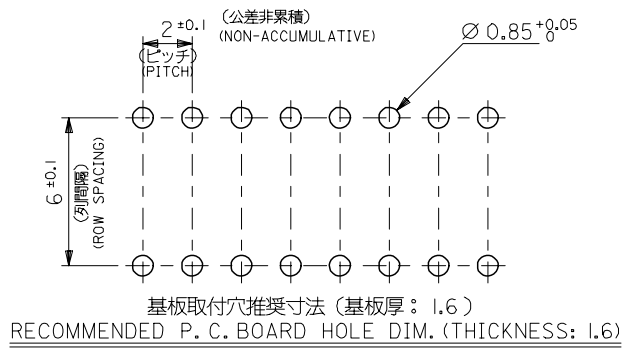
$2^{\pm0.1}$ (公差非累積)
(NON-ACCUMULATIVE)
(ピッチ)
(PITCH)

$\varnothing 0.85^{+0.05}_{0}$

$6^{\pm0.1}$
(列間隔)
(ROW SPACING)

基板取付穴推奨寸法（基板厚： 1.6 ）
RECOMMENDED P.C.BOARD HOLE DIM.(THICKNESS: 1.6)